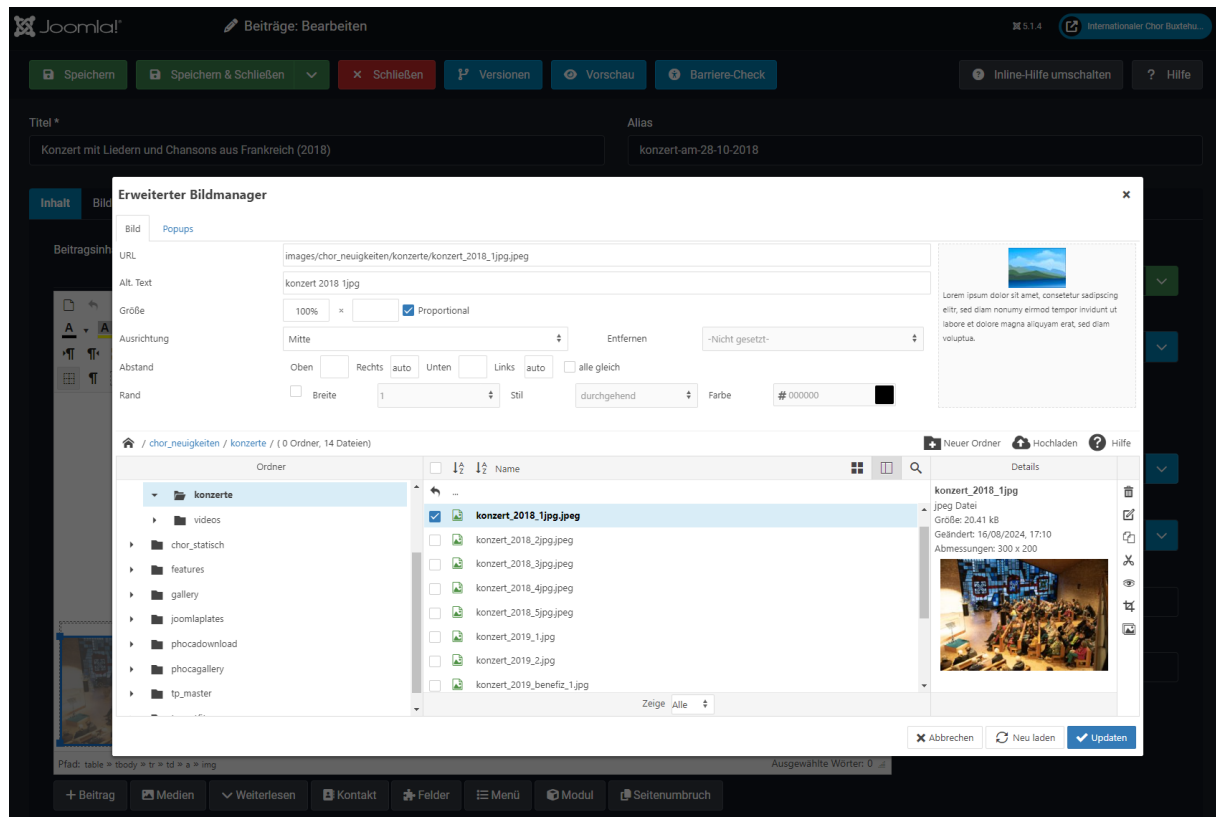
Joomla! Beiträge: Bearbeiten 5.1.4 Internationaler Chor Buxtehu...

Speichern Speichern & Schließen Schließen Versionen Vorschau Barriere-Check Inline-Hilfe umschalten ? Hilfe

Titel *
Konzert mit Liedern und Chansons aus Frankreich (2018)

Alias
konzert-am-28-10-2018

Inhalt Bild

Beitragsinh

Erweiterter Bildmanager ×

Bild Popups

URL images/chor_neuigkeiten/konzerte/konzert_2018_1jpg.jpeg
Alt. Text konzert 2018 1jpg
Größe 100% × Proportional
Ausrichtung Mitte Entfernen -Nicht gesetzt-
Abstand Oben Rechts auto Unten Links auto alle gleich
Rand Breite 1 Stil durchgehend Farbe # 000000

Lorem ipsum dolor sit amet, consetetur sadipscing elitr, sed diam nonumy eirmod tempor invidunt ut labore et dolore magna aliquyam erat, sed diam voluptua.

/ chor_neuigkeiten / konzerte / ( 0 Ordner, 14 Dateien) Neuer Ordner Hochladen Hilfe

Ordner
konzerte
videos
chor_statisch
features
gallery
joomlaplates
phocadownload
phocagallery
tp_master

Name
...
konzert_2018_1jpg.jpeg
konzert_2018_2jpg.jpeg
konzert_2018_3jpg.jpeg
konzert_2018_4jpg.jpeg
konzert_2018_5jpg.jpeg
konzert_2019_1.jpg
konzert_2019_2.jpg
konzert_2019_benefiz_1.jpg

Zeige Alle

Details
konzert_2018_1jpg
jpeg Datei
Größe: 20.41 kB
Geändert: 16/08/2024, 17:10
Abmessungen: 300 x 200

Abbrechen Neu laden Updaten

Pfad: table » tbody » tr » td » a » img Ausgewählte Wörter: 0

+ Beitrag Medien Weiterlesen Kontakt Felder Menü Modul Seitenumbruch